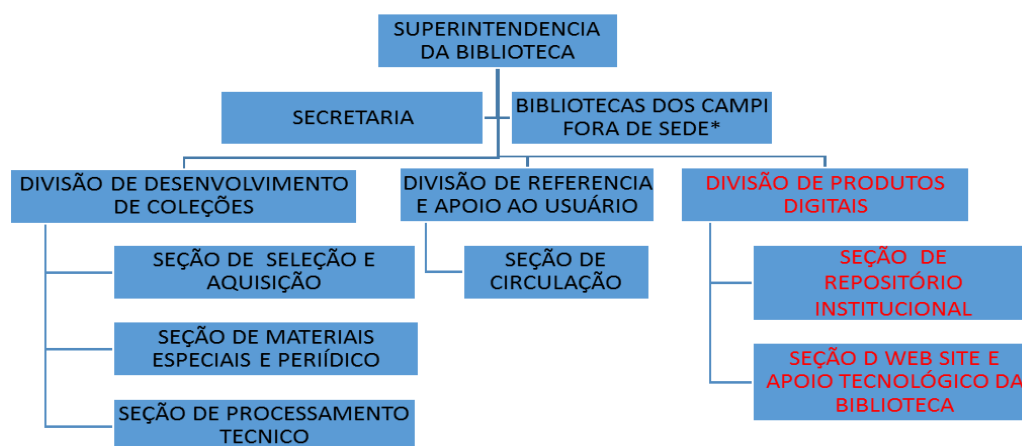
SUPERINTENDENCIA DA BIBLIOTECA

SECRETARIA

BIBLIOTECAS DOS CAMPI FORA DE SEDE*

DIVISÃO DE DESENVOLVIMENTO DE COLEÇÕES

SEÇÃO DE SELEÇÃO E AQUISIÇÃO

SEÇÃO DE MATERIAIS ESPECIAIS E PERIÍDICO

SEÇÃO DE PROCESSAMENTO TECNICO

DIVISÃO DE REFERENCIA E APOIO AO USUÁRIO

SEÇÃO DE CIRCULAÇÃO

DIVISÃO DE PRODUTOS DIGITAIS

SEÇÃO DE REPOSITÓRIO INSTITUCIONAL

SEÇÃO D WEB SITE E APOIO TECNOLÓGICO DA BIBLIOTECA